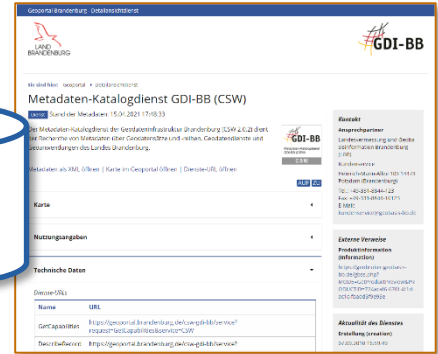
Geoportal Brandenburg · Detailansichtdienst

LAND BRANDENBURG

GDI-BB

Sie sind hier: Geoportal › Detailansichtdienst

Metadaten-Katalogdienst GDI-BB (CSW)

Dienst Stand der Metadaten: 15.04.2021 17:48:33

Der Metadaten-Katalogdienst der Geodateninfrastruktur Brandenburg (CSW 2.0.2) dient der Recherche von Metadaten über Geodatensätze und -reihen, Geodatendienste und Geoanwendungen des Landes Brandenburg.

GDI-BB

CSW

Metadaten als XML öffnen | Karte im Geoportal öffnen | Dienste-URL öffnen

AUF ZU

Karte

Nutzungsangaben

Technische Daten

Dienste-URLs

| Name | URL |
|---|---|
| GetCapabilities | https://geoportal.brandenburg.de/csw-gdi-bb/service?request=GetCapabilities&service=CSW |
| DescribeRecord | https://geoportal.brandenburg.de/csw-gdi-bb/service? |

Kontakt

Ansprechpartner

Landesvermessung und Geobasisinformation Brandenburg (LGB)

Kundenservice

Heinrich-Mann-Allee 103 14473 Potsdam (Brandenburg)

Tel.: +49-331-8844-123

Fax: +49-331-8844-16123

E-Mail: kundenservice@geobasis-bb.de

Externe Verweise

Produktinformation (information)

https://geoportal.brandenburg.de/gs-json/xml?fileid=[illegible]

Aktualität des Dienstes

Erstellung (creation)

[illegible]